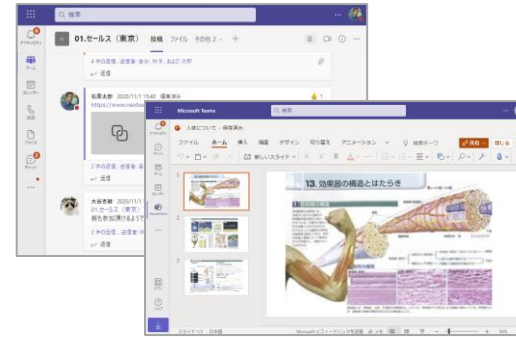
検索

01.セールス（東京）　投稿　ファイル　その他 2

4 件の返信、返信者: 金谷、谷子、および 大和

返信

佐藤太郎　2020/11/1 15:40　編集済み

https://www.

2 件の返信、返信者:

返信

大谷吾朗　2020/11/1

01.セールス（東京）

2 件の返信、返信者:

返信

Microsoft Teams

人体について - 保存済み

ファイル　ホーム　挿入　描画　デザイン　切り替え　アニメーション　検索ホーム

新しいスライド

13. 効果器の構造とはたらき

1

2

3

スライド 1/3　日本語